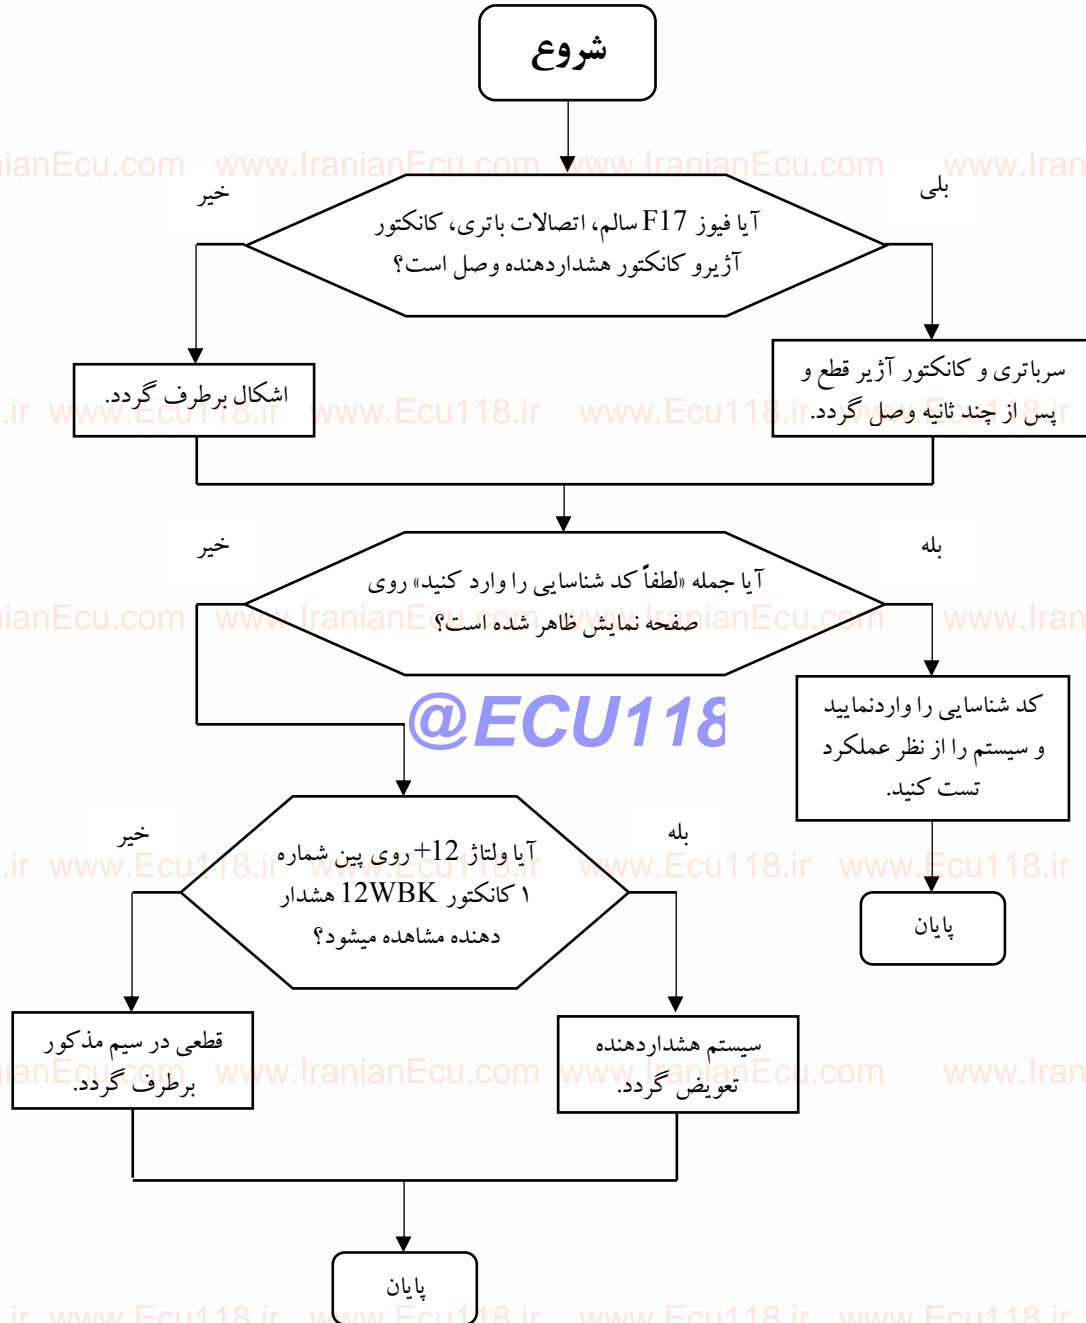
شروع

ianEcu.com www.IranianEcu.com www.IranianEcu.com www.Iran

خیر

بلی

آیا فیوز F17 سالم، اتصالات باتری، کانکتور آژیرو کانکتور هشداردهنده وصل است؟

اشکال برطرف گردد.

سرباتری و کانکتور آژیر قطع و پس از چند ثانیه وصل گردد.

.ir www.Ecu118.ir www.Ecu118.ir www.Ecu118.ir www.Ecu118.ir

خیر

بله

آیا جمله «لطفاً کد شناسایی را وارد کنید» روی صفحه نمایش ظاهر شده است؟

ianEcu.com www.IranianEcu.com www.IranianEcu.com www.Iran

@ECU118

کد شناسایی را واردنمایید و سیستم را از نظر عملکرد تست کنید.

خیر

بله

آیا ولتاژ 12+ روی پین شماره ۱ کانکتور 12WBK هشدار دهنده مشاهده میشود؟

.ir www.Ecu118.ir www.Ecu118.ir www.Ecu118.ir www.Ecu118.ir

پایان

قطعی در سیم مذکور برطرف گردد.

سیستم هشداردهنده تعویض گردد.

ianEcu.com www.IranianEcu.com www.IranianEcu.com www.Iran

پایان

.ir www.Ecu118.ir www.Ecu118.ir www.Ecu118.ir www.Ecu118.ir